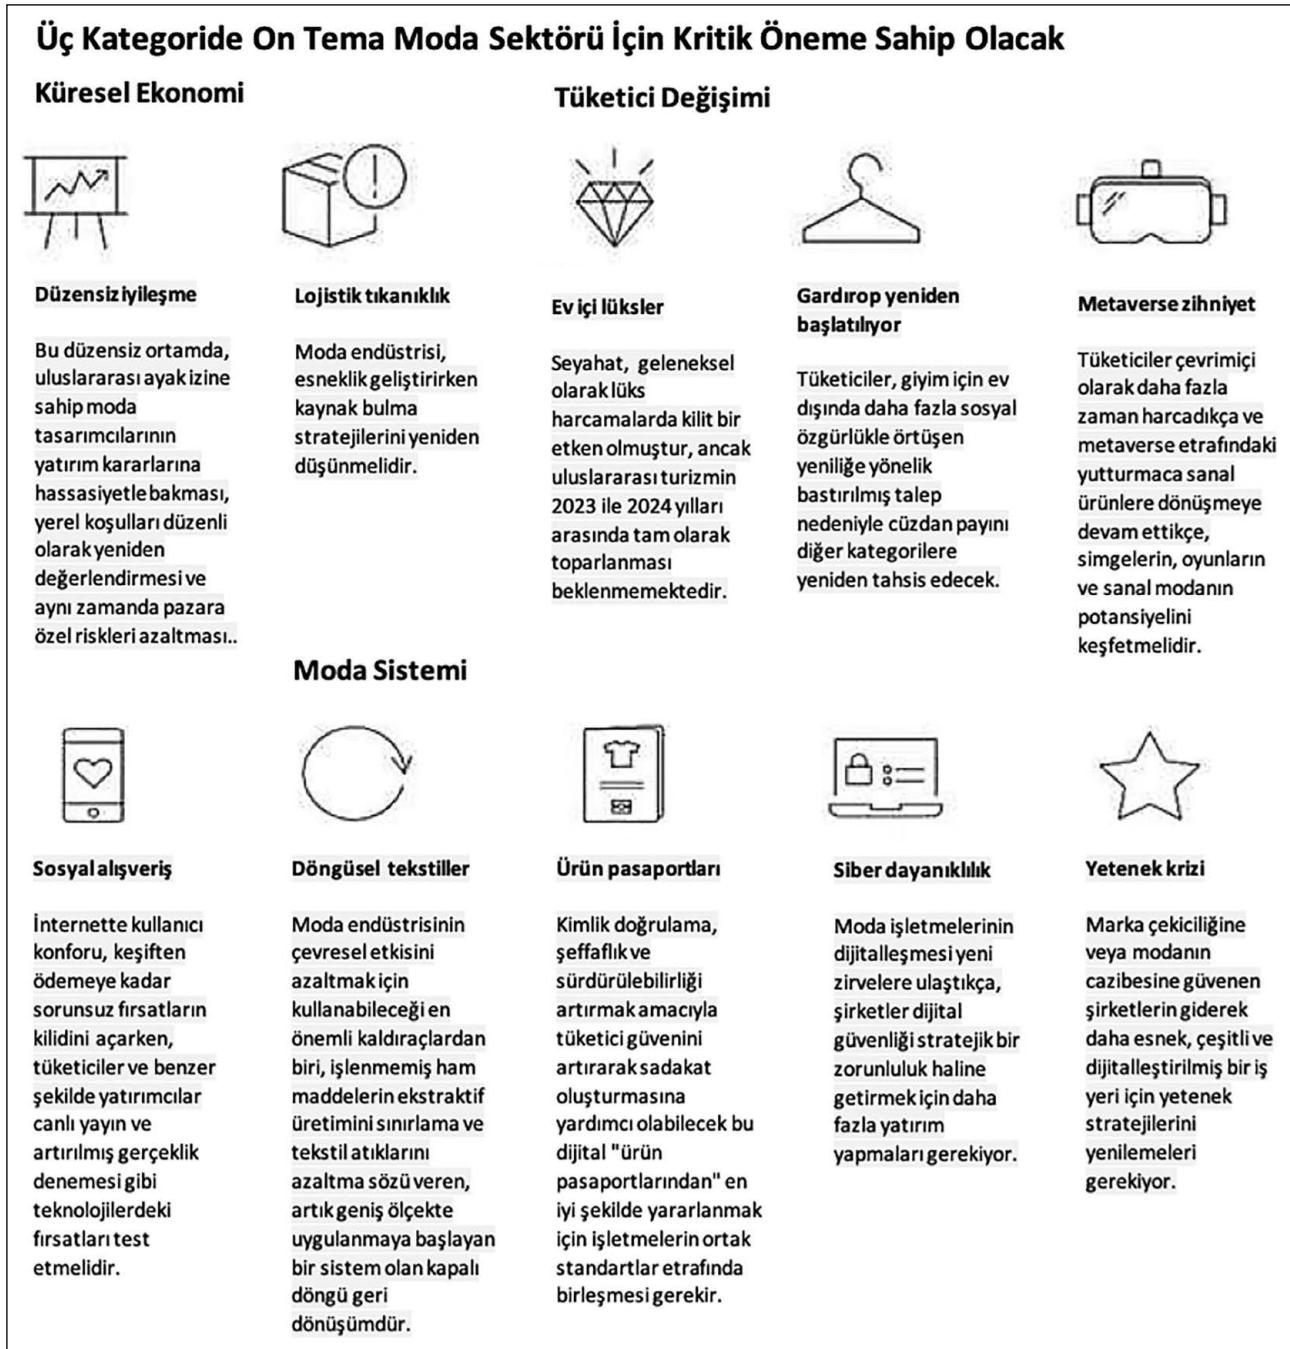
Üç Kategoride On Tema Moda Sektörü İçin Kritik Öneme Sahip Olacak

Küresel Ekonomi

Tüketici Değişimi

Düzensiz iyileşme

Bu düzensiz ortamda, uluslararası ayak izine sahip moda tasarımcılarının yatırım kararlarına hassasiyetle bakması, yerel koşulları düzenli olarak yeniden değerlendirmesi ve aynı zamanda pazara özel riskleri azaltması..

Lojistik tıkanıklık

Moda endüstrisi, esneklik geliştirirken kaynak bulma stratejilerini yeniden düşünmelidir.

Ev içi lüksler

Seyahat, geleneksel olarak lüks harcamalarda kilit bir etken olmuştur, ancak uluslararası turizmin 2023 ile 2024 yılları arasında tam olarak toparlanması beklenmemektedir.

Gardırop yeniden başlatılıyor

Tüketiciler, giyim için ev dışında daha fazla sosyal özgürlükle örtüşen yeniliğe yönelik bastırılmış talep nedeniyle cüzdan payını diğer kategorilere yeniden tahsis edecek.

Metaverse zihniyet

Tüketiciler çevrimiçi olarak daha fazla zaman harcadıkça ve metaverse etrafındaki yutturmaca sanal ürünlere dönüşmeye devam ettikçe, simgelerin, oyunların ve sanal modanın potansiyelini keşfetmelidir.

Moda Sistemi

Sosyal alışveriş

İnternette kullanıcı konforu, keşiften ödemeye kadar sorunsuz fırsatların kilidini açarken, tüketiciler ve benzer şekilde yatırımcılar canlı yayın ve artırılmış gerçeklik denemesi gibi teknolojilerdeki fırsatları test etmelidir.

Döngüsel tekstiller

Moda endüstrisinin çevresel etkisini azaltmak için kullanabileceği en önemli kaldıraçlardan biri, işlenmemiş ham maddelerin ekstraktif üretimini sınırlama ve tekstil atıklarını azaltma sözü veren, artık geniş ölçekte uygulanmaya başlayan bir sistem olan kapalı döngü geri dönüşümdür.

Ürün pasaportları

Kimlik doğrulama, şeffaflık ve sürdürülebilirliği artırmak amacıyla tüketici güvenini artırarak sadakat oluşturmasına yardımcı olabilecek bu dijital "ürün pasaportlarından" en iyi şekilde yararlanmak için işletmelerin ortak standartlar etrafında birleşmesi gerekir.

Siber dayanıklılık

Moda işletmelerinin dijitalleşmesi yeni zirvelere ulaştıkça, şirketler dijital güvenliği stratejik bir zorunluluk haline getirmek için daha fazla yatırım yapmaları gerekiyor.

Yetenek krizi

Marka çekiciliğine veya modanın cazibesine güvenen şirketlerin giderek daha esnek, çeşitli ve dijitalleştirilmiş bir iş yeri için yetenek stratejilerini yenilemeleri gerekiyor.